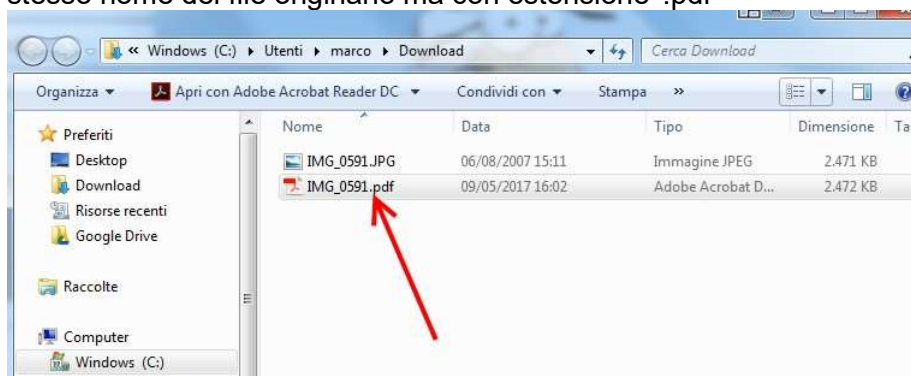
stesso nome del file originario ma con estensione .pdf

« Windows (C:) ▸ Utenti ▸ marco ▸ Download

Cerca Download

Organizza ▾ Apri con Adobe Acrobat Reader DC ▾ Condividi con ▾ Stampa »

Preferiti
Desktop
Download
Risorse recenti
Google Drive

Raccolte

Computer
Windows (C:)

| Nome | Data | Tipo | Dimensione | Ta |
|---|---|---|---|---|
| IMG_0591.JPG | 06/08/2007 15:11 | Immagine JPEG | 2.471 KB | |
| IMG_0591.pdf | 09/05/2017 16:02 | Adobe Acrobat D... | 2.472 KB | |